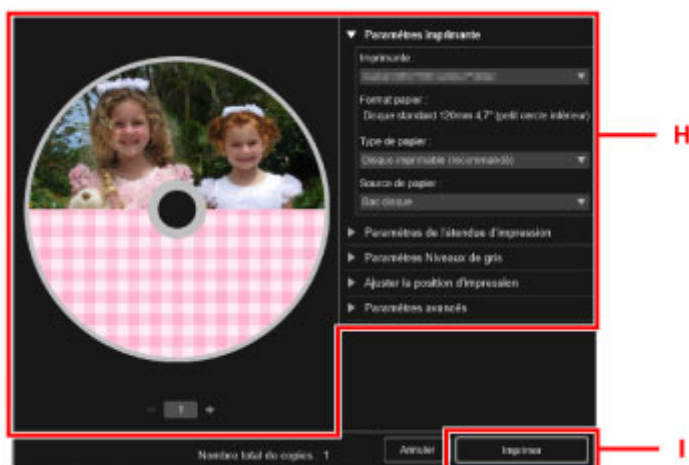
▼ Paramètres imprimante

Imprimante :

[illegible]

Format papier :

Disque standard 120mm 4,7" (petit cercle intérieur)

Type de papier :

Disque imprimable (recommandé)

Source de papier :

Bac disque

▶ Paramètres de l'étendue d'impression

▶ Paramètres Niveaux de gris

▶ Ajuster la position d'impression

▶ Paramètres avancés

H

− 1 +

Nombre total de copies : 1

Annuler

Imprimer

I